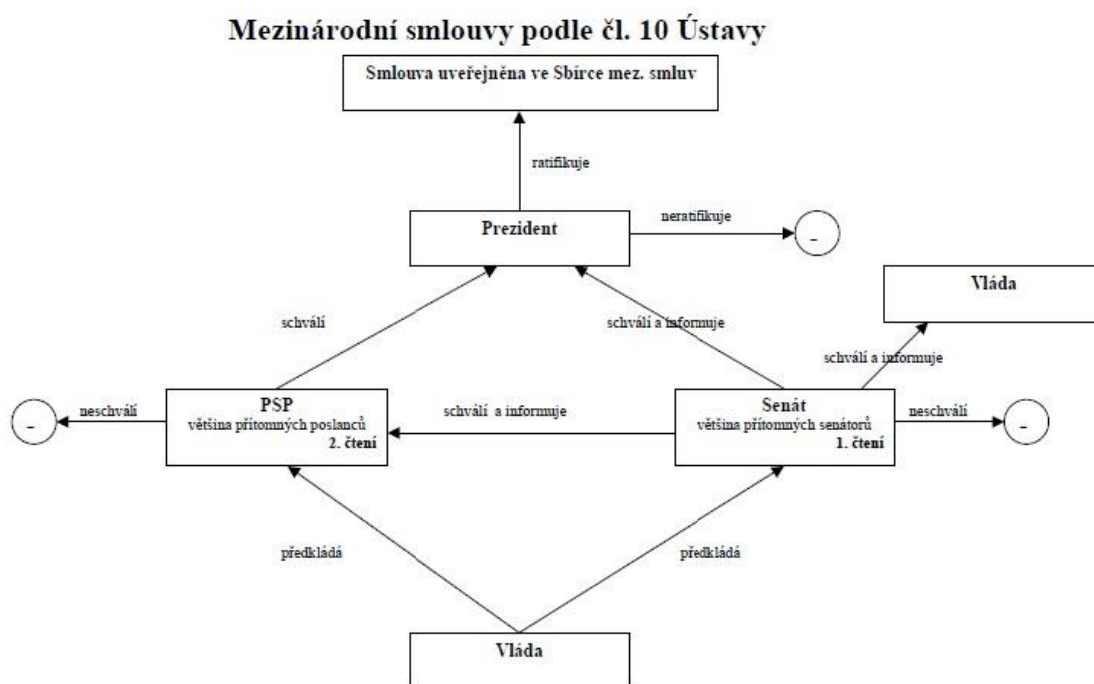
Mezinárodní smlouvy podle čl. 10 Ústavy

Smlouva uveřejněna ve Sbírce mez. smluv

ratifikuje

Prezident

neratifikuje

-

Vláda

schválí

schválí a informuje

schválí a informuje

-

neschválí

PSP
většina přítomných poslanců
2. čtení

schválí a informuje

Senát
většina přítomných senátorů
1. čtení

neschválí

-

předkládá

předkládá

Vláda